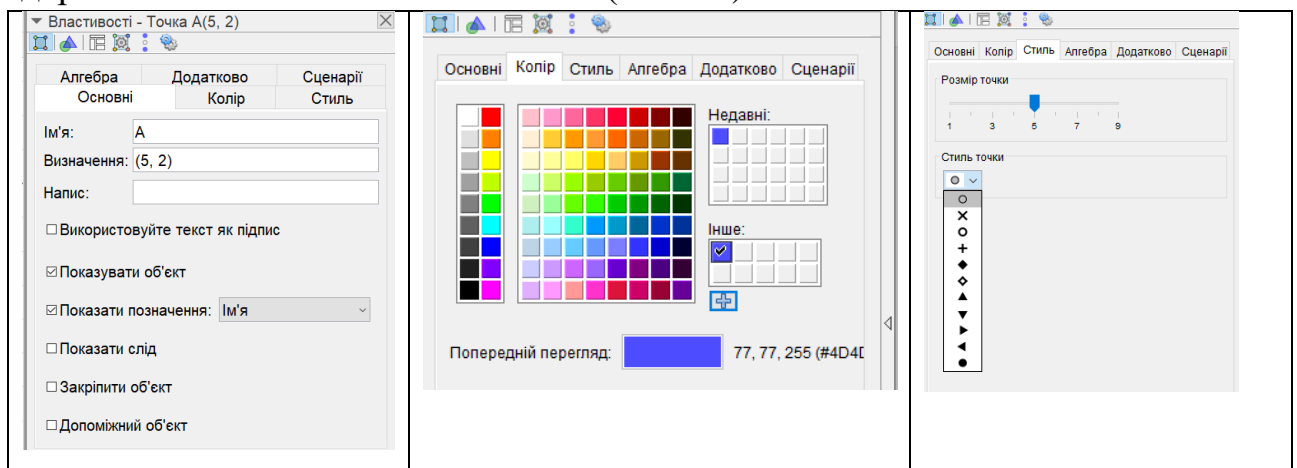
▼ Властивості - Точка A(5, 2)

| Алгебра | Додатково | Сценарії |
|---|---|---|
| Основні | Колір | Стиль |

Ім'я: A
Визначення: (5, 2)
Напис:
☐Використовуйте текст як підпис
☑Показувати об'єкт
☑Показати позначення: Ім'я
☐Показати слід
☐Закріпити об'єкт
☐Допоміжний об'єкт

Основні | Колір | Стиль | Алгебра | Додатково | Сценарії

Недавні:
Інше:
Попередній перегляд: 77, 77, 255 (#4D4D

Основні | Колір | Стиль | Алгебра | Додатково | Сценарії

Розмір точки
1 3 5 7 9

Стиль точки